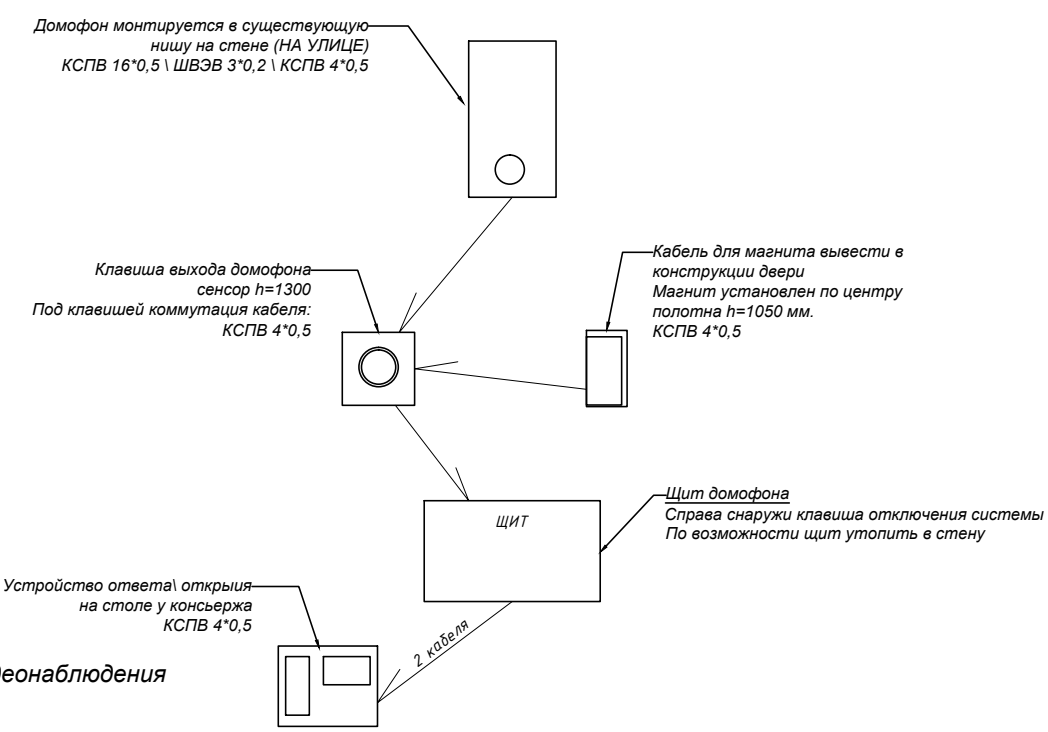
Домофон монтируется в существующую нишу на стене (НА УЛИЦЕ)
КСПВ 16*0,5 \ ШВЭВ 3*0,2 \ КСПВ 4*0,5

Клавиша выхода домофона
сенсор h=1300
Под клавишей коммутация кабеля:
КСПВ 4*0,5

Кабель для магнита вывести в конструкции двери
Магнит установлен по центру полотна h=1050 мм.
КСПВ 4*0,5

ЩИТ

Щит домофона
Справа снаружи клавиша отключения системы
По возможности щит утопить в стену

Устройство ответа\ открыия
на столе у консьержа
КСПВ 4*0,5

2 кабеля

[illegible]еонаблюдения